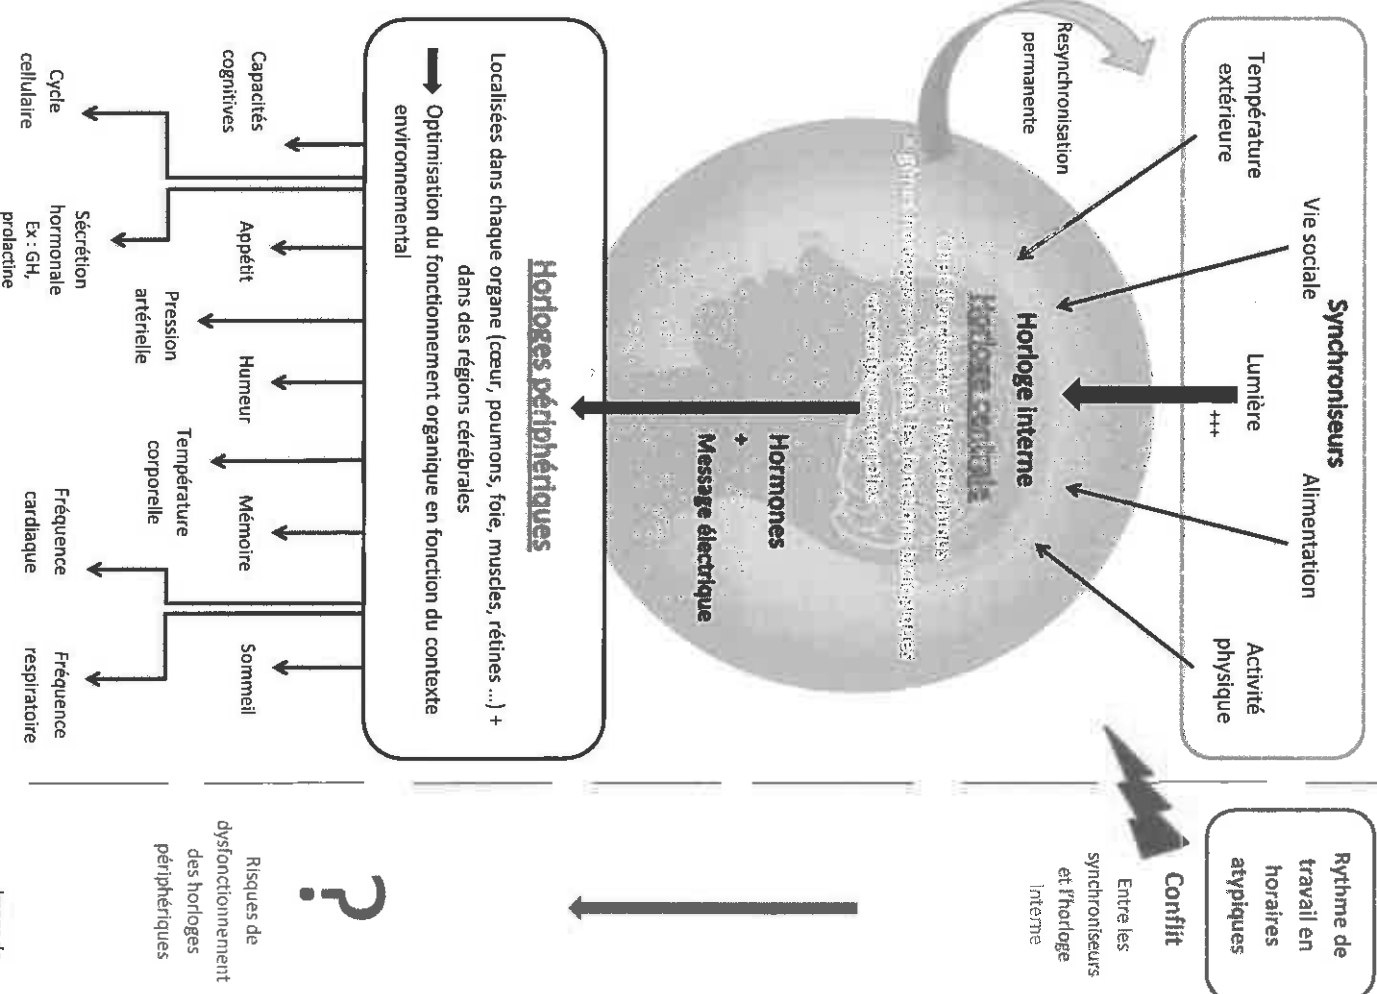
Synchroniseurs

Température extérieure

Vie sociale

Lumière +++

Alimentation

Activité physique

Resynchronisation permanente

Horloge interne

Horloge centrale

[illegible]

Hormones + Message électrique

Horloges périphériques

Localisées dans chaque organe (cœur, poumons, foie, muscles, rétines ...) + dans des régions cérébrales

Optimisation du fonctionnement organique en fonction du contexte environnemental

Capacités cognitives

Appétit

Humeur

Mémoire

Sommeil

Pression artérielle

Température corporelle

Cycle cellulaire

Sécrétion hormonale Ex : GH, prolactine

Fréquence cardiaque

Fréquence respiratoire

Rythme de travail en horaires atypiques

Conflit

Entre les synchroniseurs et l'horloge interne

?

Risques de dysfonctionnement des horloges périphériques